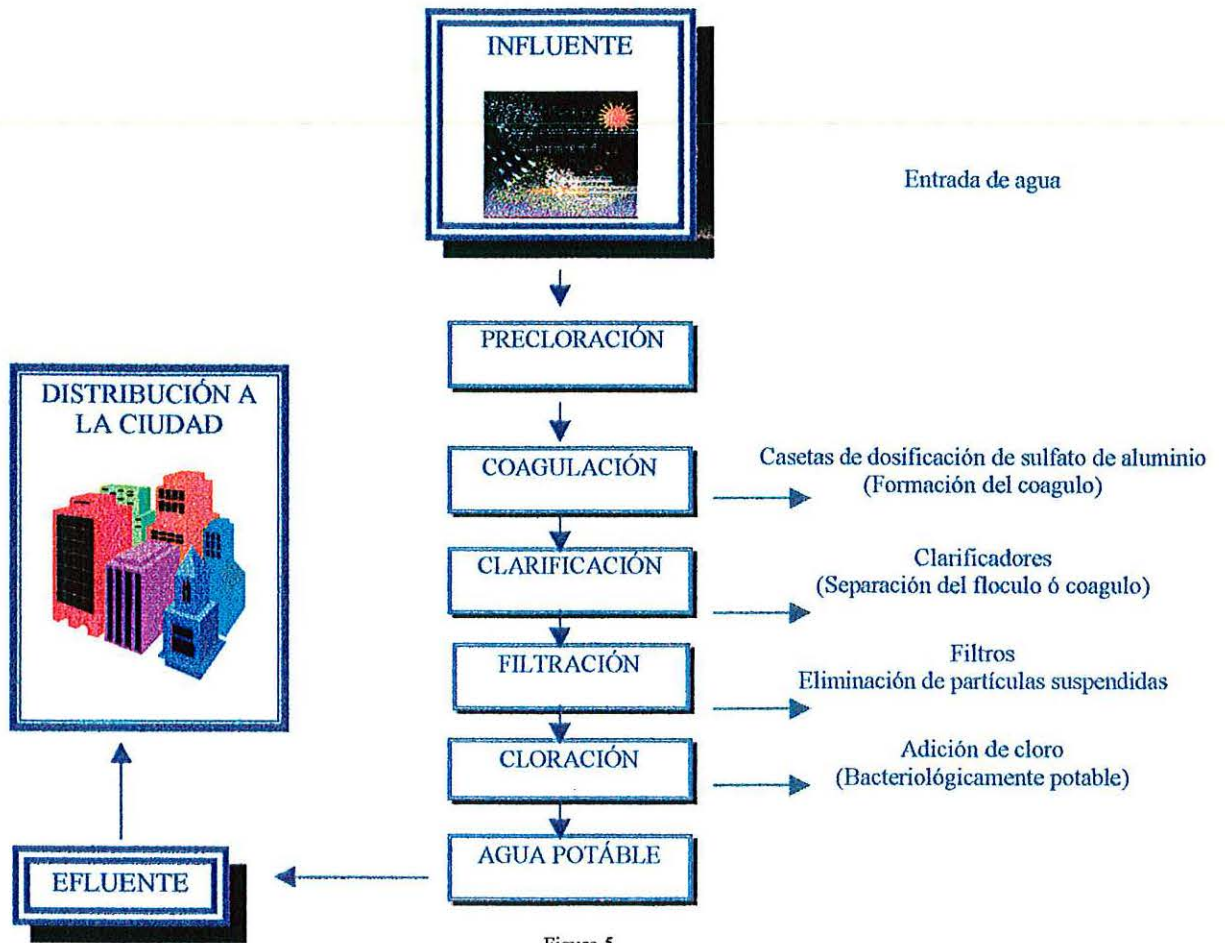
INFLUENTE

Entrada de agua

PRECLORACIÓN

DISTRIBUCIÓN A LA CIUDAD

COAGULACIÓN

Casetas de dosificación de sulfato de aluminio (Formación del coagulo)

CLARIFICACIÓN

Clarificadores (Separación del floculo ó coagulo)

FILTRACIÓN

Filtros Eliminación de partículas suspendidas

CLORACIÓN

Adición de cloro (Bacteriológicamente potable)

EFLUENTE

AGUA POTÁBLE

Figura 5